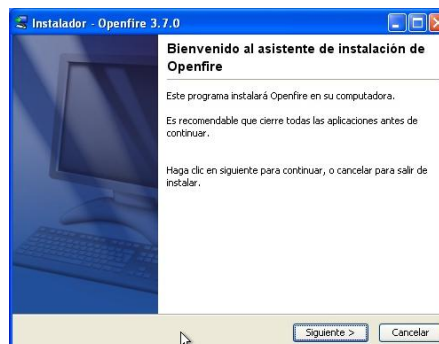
Instalador - Openfire 3.7.0

Bienvenido al asistente de instalación de Openfire

Este programa instalará Openfire en su computadora.

Es recomendable que cierre todas las aplicaciones antes de continuar.

Haga clic en siguiente para continuar, o cancelar para salir de instalar.

Siguiente >

Cancelar